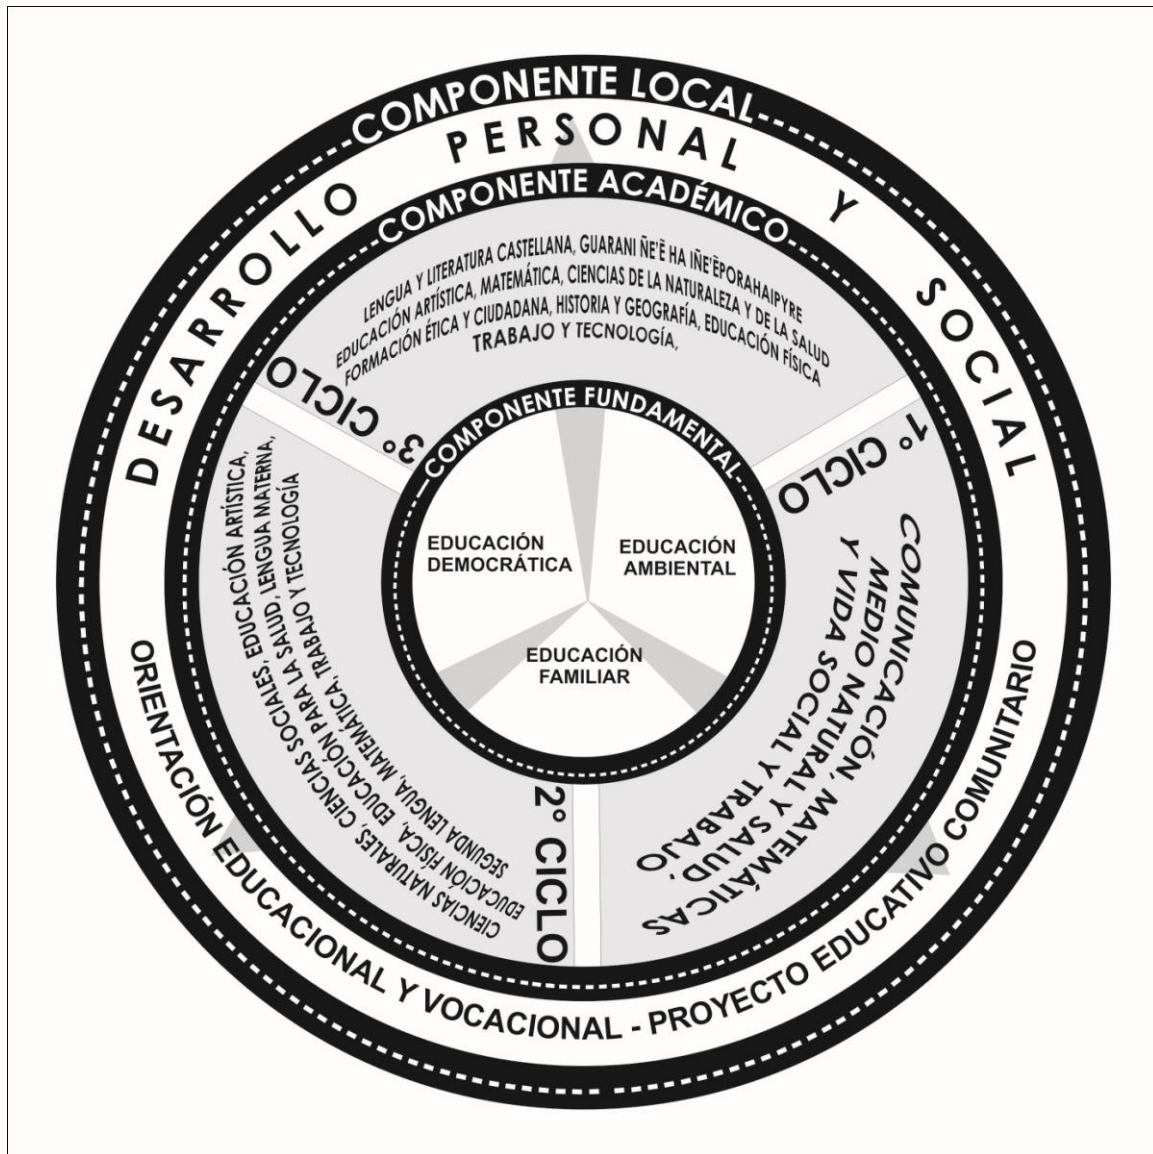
COMPONENTE LOCAL

DESARROLLO PERSONAL Y SOCIAL

COMPONENTE ACADÉMICO

LENGUA Y LITERATURA CASTELLANA, GUARANI ÑE'Ẽ HA IÑE'ẼPORAHAIPYRE
EDUCACIÓN ARTÍSTICA, MATEMÁTICA, CIENCIAS DE LA NATURALEZA Y DE LA SALUD
FORMACIÓN ÉTICA Y CIUDADANA, HISTORIA Y GEOGRAFÍA, EDUCACIÓN FÍSICA
TRABAJO Y TECNOLOGÍA,

3° CICLO

1° CICLO

COMUNICACIÓN, MATEMÁTICAS
MEDIO NATURAL Y SALUD
Y VIDA SOCIAL Y TRABAJO

2° CICLO

CIENCIAS NATURALES, CIENCIAS SOCIALES, EDUCACIÓN ARTÍSTICA,
EDUCACIÓN FÍSICA, EDUCACIÓN PARA LA SALUD, LENGUA MATERNA,
SEGUNDA LENGUA, MATEMÁTICA, TRABAJO Y TECNOLOGÍA

COMPONENTE FUNDAMENTAL

EDUCACIÓN DEMOCRÁTICA

EDUCACIÓN AMBIENTAL

EDUCACIÓN FAMILIAR

ORIENTACIÓN EDUCACIONAL Y VOCACIONAL - PROYECTO EDUCATIVO COMUNITARIO